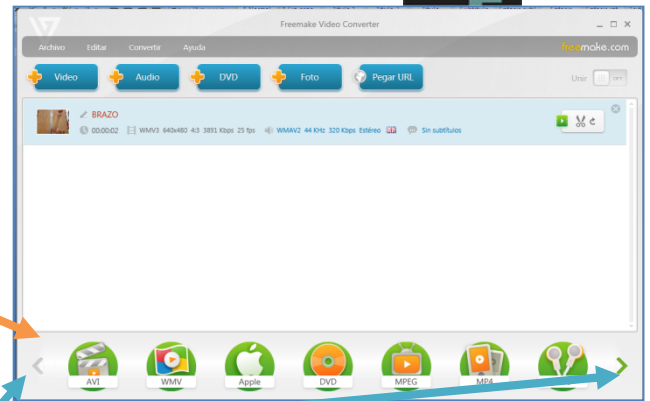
Freemake Video Converter

Archivo Editar Convertir Ayuda

freemake.com

Video Audio DVD Foto Pegar URL

Unir OFF

BRAZO

00:00:02 WMV3 640x480 4:3 3891 Kbps 25 fps WMAV2 44 KHz 320 Kbps Estéreo Sin subtítulos

AVI WMV Apple DVD MPEG MP4